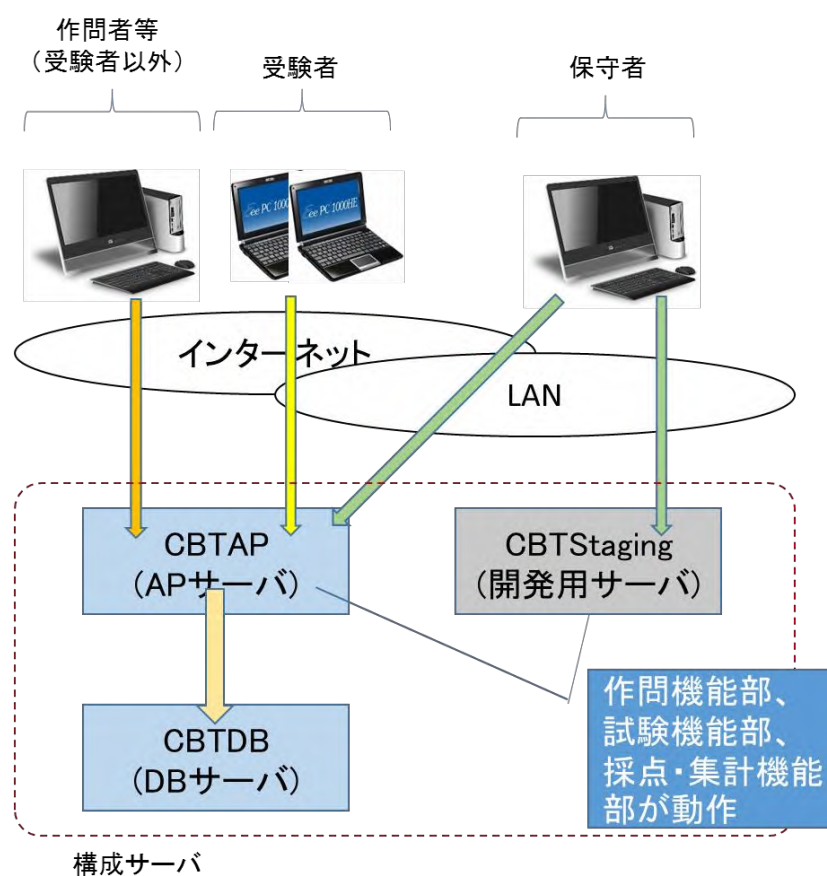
作問者等
（受験者以外）

受験者

保守者

ee PC 1000

ee PC 1000HE

インターネット

LAN

CBTAP
（APサーバ）

CBTStaging
（開発用サーバ）

CBTDB
（DBサーバ）

作問機能部、試験機能部、採点・集計機能部が動作

構成サーバ